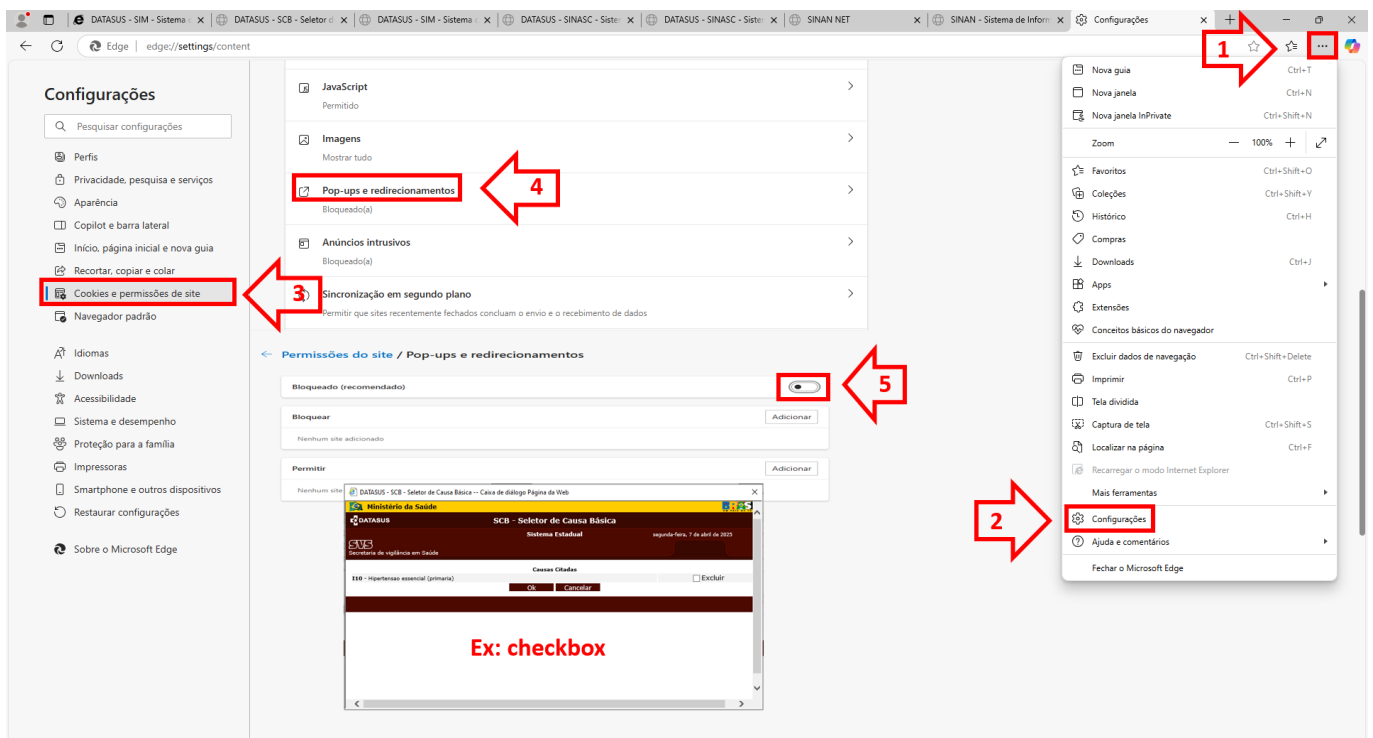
DATASUS - SIM - Sistema | DATASUS - SCB - Seletor d | DATASUS - SIM - Sistema | DATASUS - SINASC - Siste | DATASUS - SINASC - Siste | SINAN NET | SINAN - Sistema de Inform | Configurações

Edge | edge://settings/content

Configurações

Pesquisar configurações

Perfis
Privacidade, pesquisa e serviços
Aparência
Copilot e barra lateral
Início, página inicial e nova guia
Recortar, copiar e colar
Cookies e permissões de site
Navegador padrão
Idiomas
Downloads
Acessibilidade
Sistema e desempenho
Proteção para a família
Impressoras
Smartphone e outros dispositivos
Restaurar configurações
Sobre o Microsoft Edge

JavaScript
Permitido

Imagens
Mostrar tudo

Pop-ups e redirecionamentos
Bloqueado(a)

Anúncios intrusivos
Bloqueado(a)

Sincronização em segundo plano
Permitir que sites recentemente fechados concluam o envio e o recebimento de dados

← Permissões do site / Pop-ups e redirecionamentos

Bloqueado (recomendado)

Bloquear
Adicionar
Nenhum site adicionado

Permitir
Adicionar
Nenhum site

DATASUS - SCB - Seletor de Causa Básica -- Caixa de diálogo Página da Web
Ministério da Saúde
DATASUS
SCB - Seletor de Causa Básica
Sistema Estadual
segunda-feira, 7 de abril de 2025
SVS
Secretaria de vigilância em Saúde
Causas Citadas
I10 - Hipertensao essencial (primaria)
Excluir
Ok
Cancelar

Ex: checkbox

1
2
3
4
5

Nova guia Ctrl+T
Nova janela Ctrl+N
Nova janela InPrivate Ctrl+Shift+N
Zoom — 100% +
Favoritos Ctrl+Shift+O
Coleções Ctrl+Shift+Y
Histórico Ctrl+H
Compras
Downloads Ctrl+J
Apps
Extensões
Conceitos básicos do navegador
Excluir dados de navegação Ctrl+Shift+Delete
Imprimir Ctrl+P
Tela dividida
Captura de tela Ctrl+Shift+S
Localizar na página Ctrl+F
Recarregar o modo Internet Explorer
Mais ferramentas
Configurações
Ajuda e comentários
Fechar o Microsoft Edge